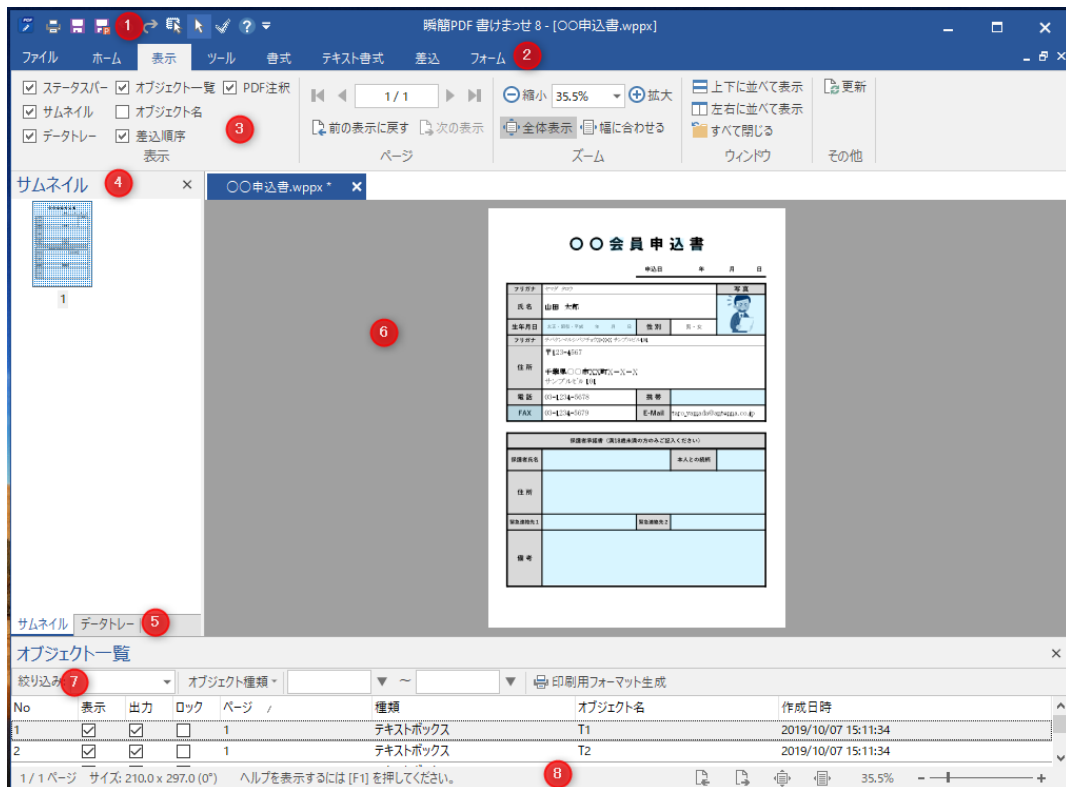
1

瞬簡PDF 書けまっせ 8 - [〇〇申込書.wppx]

ファイル ホーム 表示 ツール 書式 テキスト書式 差込 フォーム

2

☑ ステータスバー ☑ オブジェクト一覧 ☑ PDF注釈
☑ サムネイル ☐ オブジェクト名
☑ データトレー ☑ 差込順序

3

表示

1 / 1

前の表示に戻す 次の表示

ページ

縮小 35.5% 拡大

全体表示 幅に合わせる

ズーム

上下に並べて表示
左右に並べて表示
すべて閉じる

ウィンドウ

更新

その他

サムネイル

4

〇〇申込書.wppx *

1

〇〇会員申込書

申込日 年 月 日

| フリガナ | ヤマダ タロウ | | 写真 |
|---|---|---|---|
| 氏名 | 山田 太郎 | | |
| 生年月日 | 昭和・平成 年 月 日 | 性別 | 男・女 |
| フリガナ | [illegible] | | |
| 住所 | 〒123-4567 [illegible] サンプルビル 1階 | | |
| 電話 | 03-1234-5678 | 携帯 | |
| FAX | 03-1234-5679 | E-Mail | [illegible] |

保護者承諾書（満18歳未満の方のみご記入ください）

| 保護者氏名 | | 本人との続柄 | |
|---|---|---|---|
| 住所 | | | |
| 緊急連絡先1 | | 緊急連絡先2 | |
| 備考 | | | |

6

サムネイル データトレー

5

オブジェクト一覧

紋り込み

7

オブジェクト種類 ~ 印刷用フォーマット生成

| No | 表示 | 出力 | ロック | ページ | 種類 | オブジェクト名 | 作成日時 |
|---|---|---|---|---|---|---|---|
| 1 | ☑ | ☑ | ☐ | 1 | テキストボックス | T1 | 2019/10/07 15:11:34 |
| 2 | ☑ | ☑ | ☐ | 1 | テキストボックス | T2 | 2019/10/07 15:11:34 |

1 / 1 ページ サイズ: 210.0 x 297.0 (0°) ヘルプを表示するには [F1] を押してください。

8

35.5%